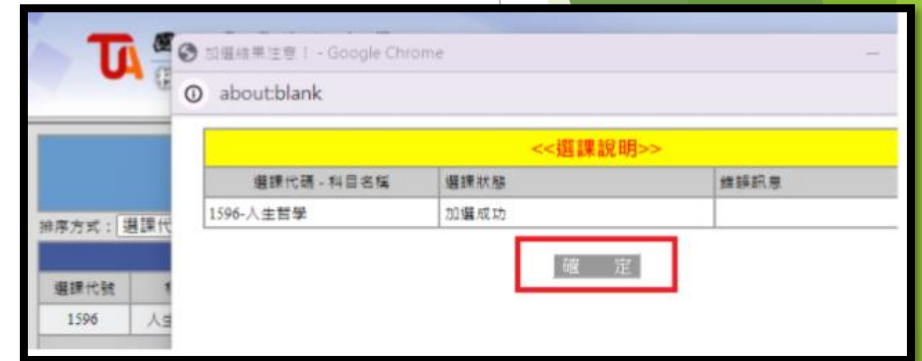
加選結果注意！ - Google Chrome

about:blank

<<選課說明>>

| 選課代碼 - 科目名稱 | 選課狀態 | 錯誤訊息 |
|---|---|---|
| 1596-人生哲學 | 加選成功 | |

確 定

排序方式：選課代

| 選課代號 | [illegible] |
|---|---|
| 1596 | 人生 |